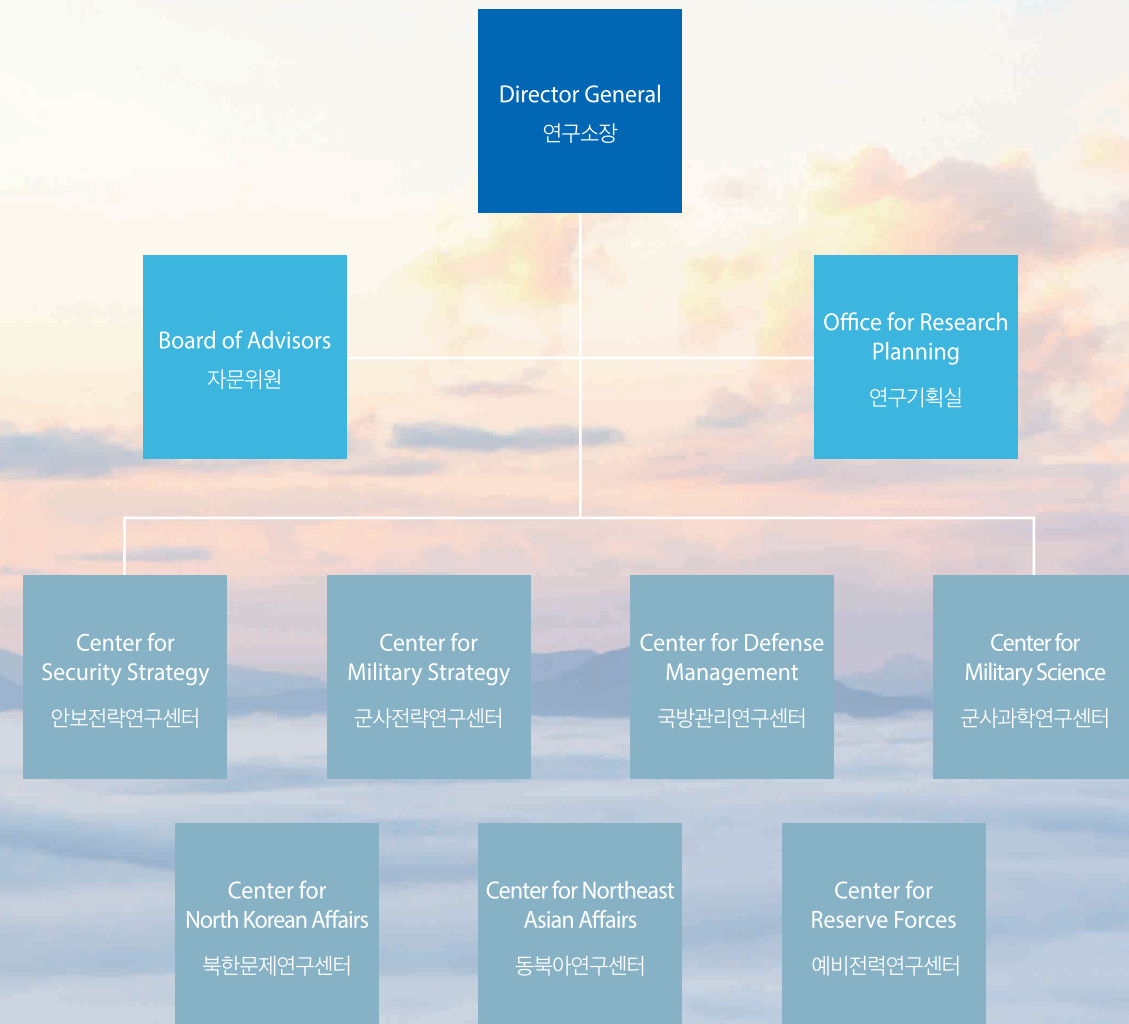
Director General
연구소장

Board of Advisors
자문위원

Office for Research Planning
연구기획실

Center for Security Strategy
안보전략연구센터

Center for Military Strategy
군사전략연구센터

Center for Defense Management
국방관리연구센터

Center for Military Science
군사과학연구센터

Center for North Korean Affairs
북한문제연구센터

Center for Northeast Asian Affairs
동북아연구센터

Center for Reserve Forces
예비전력연구센터